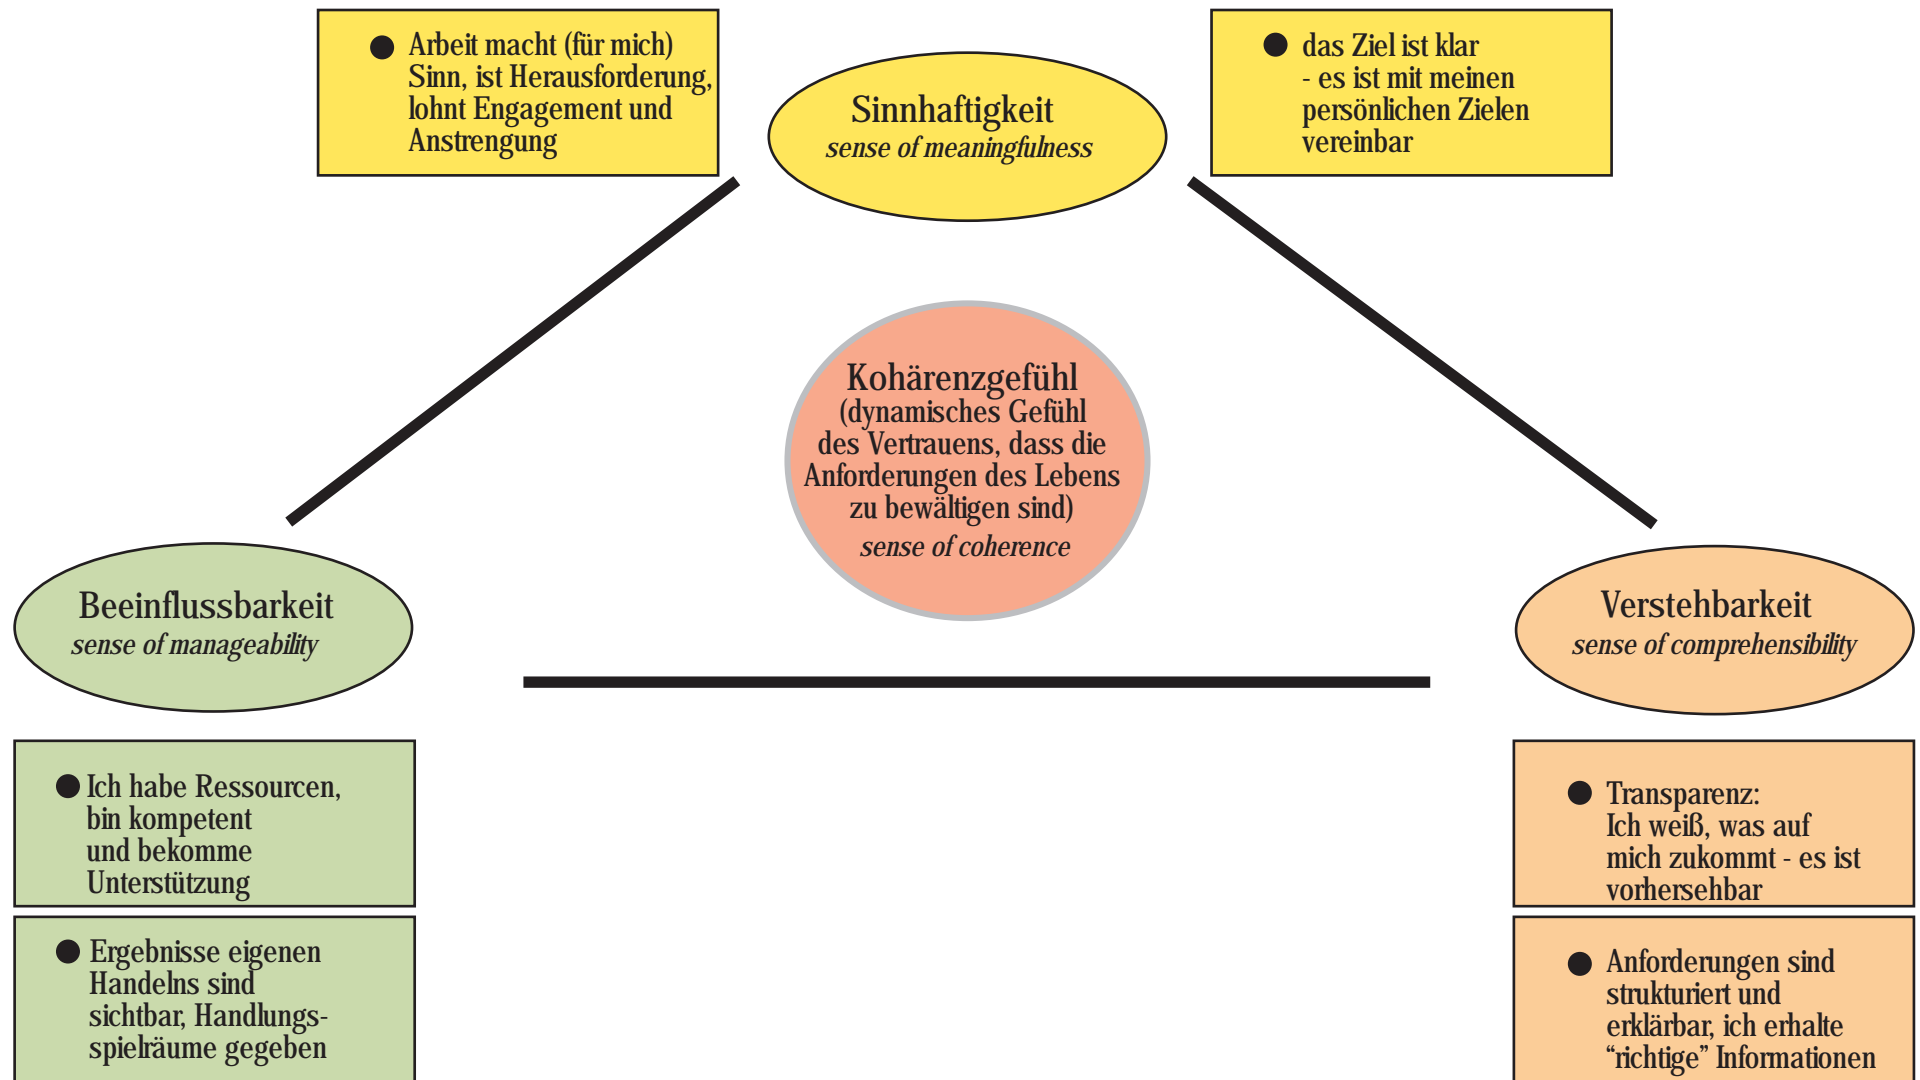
● Arbeit macht (für mich) Sinn, ist Herausforderung, lohnt Engagement und Anstrengung

Sinnhaftigkeit
*sense of meaningfulness*

● das Ziel ist klar - es ist mit meinen persönlichen Zielen vereinbar

Kohärenzgefühl
(dynamisches Gefühl des Vertrauens, dass die Anforderungen des Lebens zu bewältigen sind)
*sense of coherence*

Beeinflussbarkeit
*sense of manageability*

Verstehbarkeit
*sense of comprehensibility*

● Ich habe Ressourcen, bin kompetent und bekomme Unterstützung

● Ergebnisse eigenen Handelns sind sichtbar, Handlungsspielräume gegeben

● Transparenz: Ich weiß, was auf mich zukommt - es ist vorhersehbar

● Anforderungen sind strukturiert und erklärbar, ich erhalte “richtige” Informationen